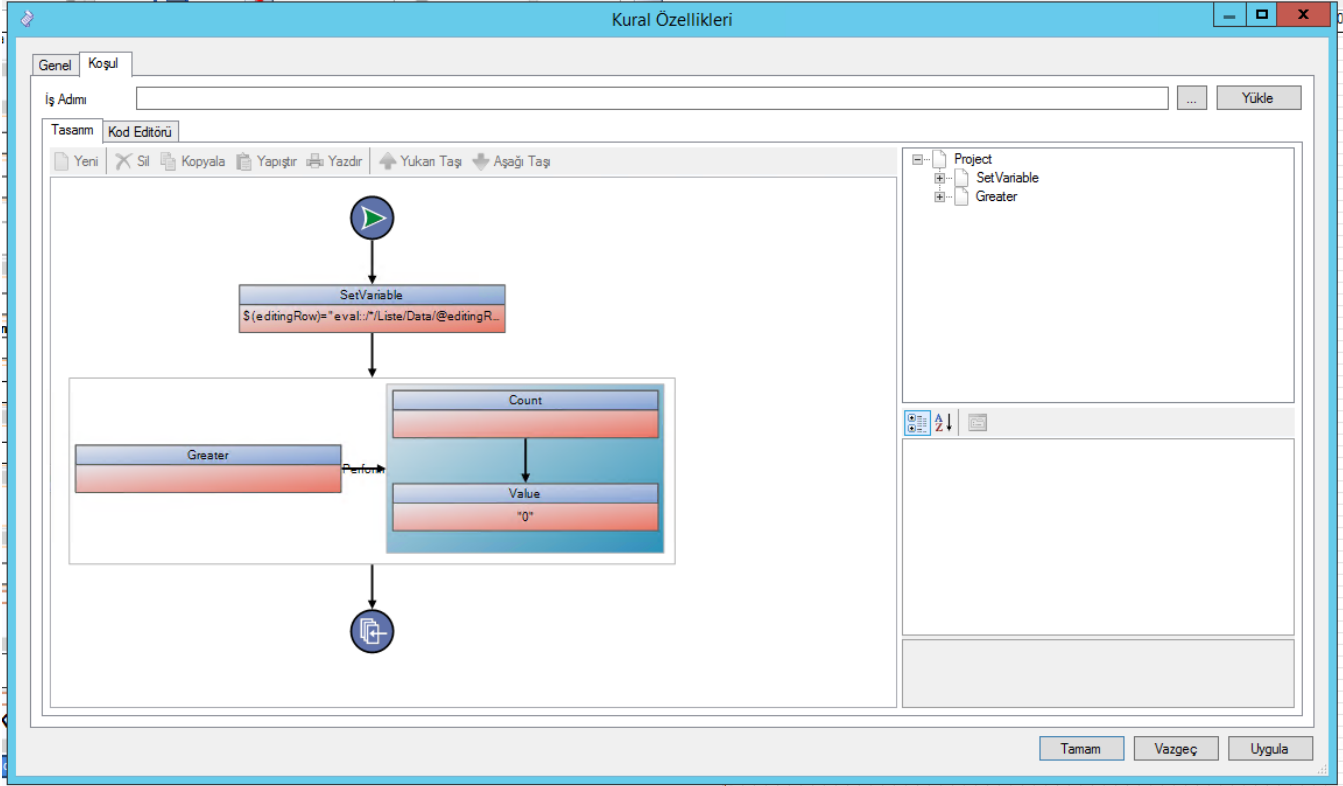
Kural Özellikleri

Genel
Koşul

İş Adımı
...
Yükle

Tasarım
Kod Editörü

Yeni
Sil
Kopyala
Yapıştır
Yazdır
Yukarı Taşı
Aşağı Taşı

SetVariable
$(editingRow)="eval::/*/Liste/Data/@editingR...

Greater
Perform
Count
Value
"0"

Project
SetVariable
Greater

Tamam
Vazgeç
Uygula